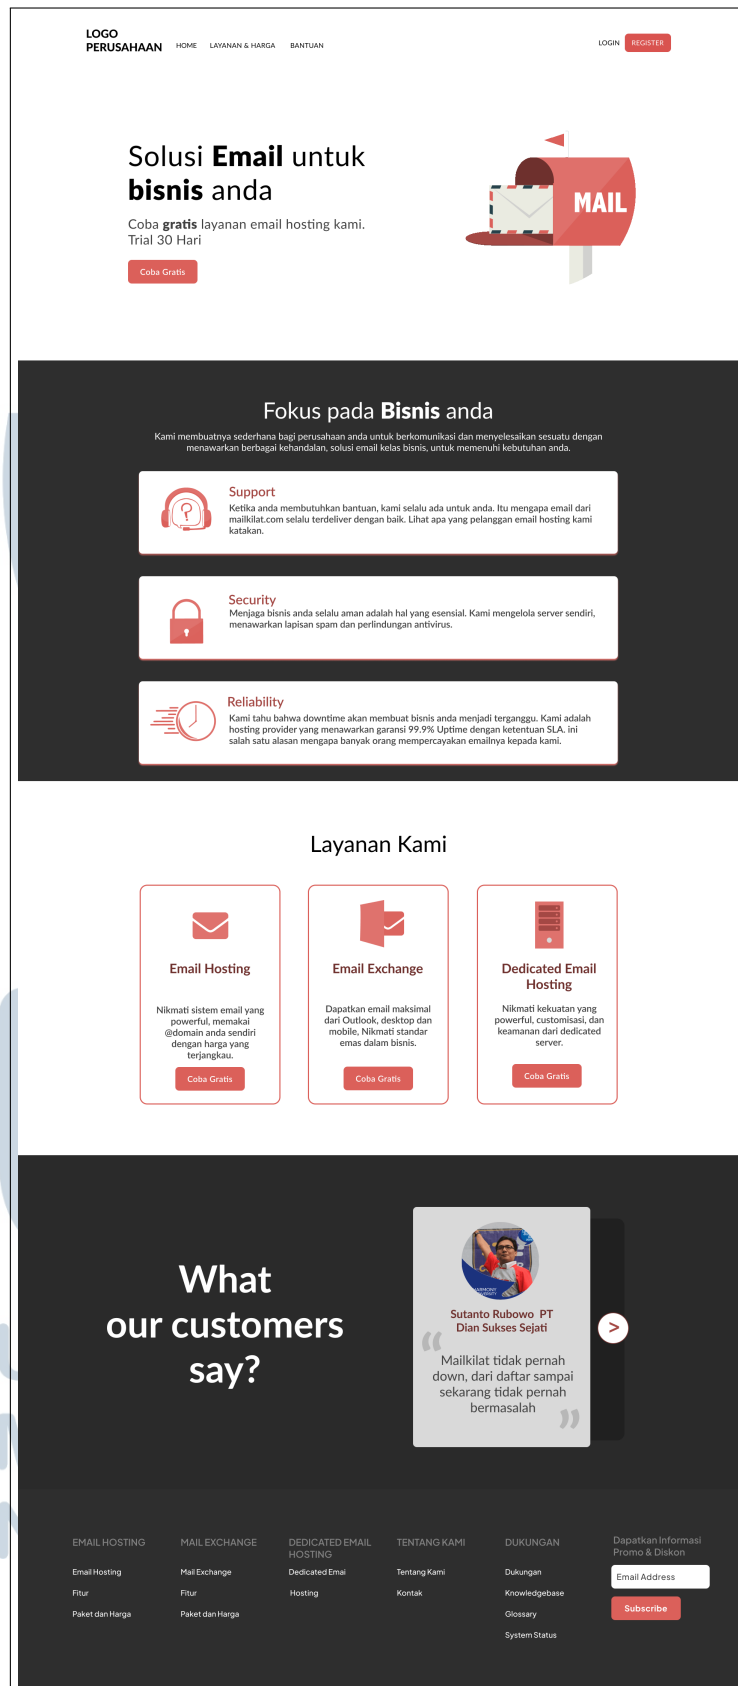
LOGO
PERUSAHAAN

HOME LAYANAN & HARGA BANTUAN

LOGIN REGISTER

Solusi **Email** untuk **bisnis** anda

Coba **gratis** layanan email hosting kami.
Trial 30 Hari

Coba Gratis

MAIL

Fokus pada **Bisnis** anda

Kami membuatnya sederhana bagi perusahaan anda untuk berkomunikasi dan menyelesaikan sesuatu dengan menawarkan berbagai kehandalan, solusi email kelas bisnis, untuk memenuhi kebutuhan anda.

Support
Ketika anda membutuhkan bantuan, kami selalu ada untuk anda. Itu mengapa email dari mailkilat.com selalu terdeliver dengan baik. Lihat apa yang pelanggan email hosting kami katakan.

Security
Menjaga bisnis anda selalu aman adalah hal yang esensial. Kami mengelola server sendiri, menawarkan lapisan spam dan perlindungan antivirus.

Reliability
Kami tahu bahwa downtime akan membuat bisnis anda menjadi terganggu. Kami adalah hosting provider yang menawarkan garansi 99.9% Uptime dengan ketentuan SLA. ini salah satu alasan mengapa banyak orang mempercayakan emailnya kepada kami.

Layanan Kami

Email Hosting
Nikmati sistem email yang powerful, memakai @domain anda sendiri dengan harga yang terjangkau.
Coba Gratis

Email Exchange
Dapatkan email maksimal dari Outlook, desktop dan mobile, Nikmati standar emas dalam bisnis.
Coba Gratis

Dedicated Email Hosting
Nikmati kekuatan yang powerful, customisasi, dan keamanan dari dedicated server.
Coba Gratis

What our customers say?

Sutanto Rubowo PT Dian Sukses Sejati

Mailkilat tidak pernah down, dari daftar sampai sekarang tidak pernah bermasalah

EMAIL HOSTING
Email Hosting
Fitur
Paket dan Harga

MAIL EXCHANGE
Mail Exchange
Fitur
Paket dan Harga

DEDICATED EMAIL HOSTING
Dedicated Emai
Hosting

TENTANG KAMI
Tentang Kami
Kontak

DUKUNGAN
Dukungan
Knowledgebase
Glossary
System Status

Dapatkan Informasi Promo & Diskon
Email Address
Subscribe